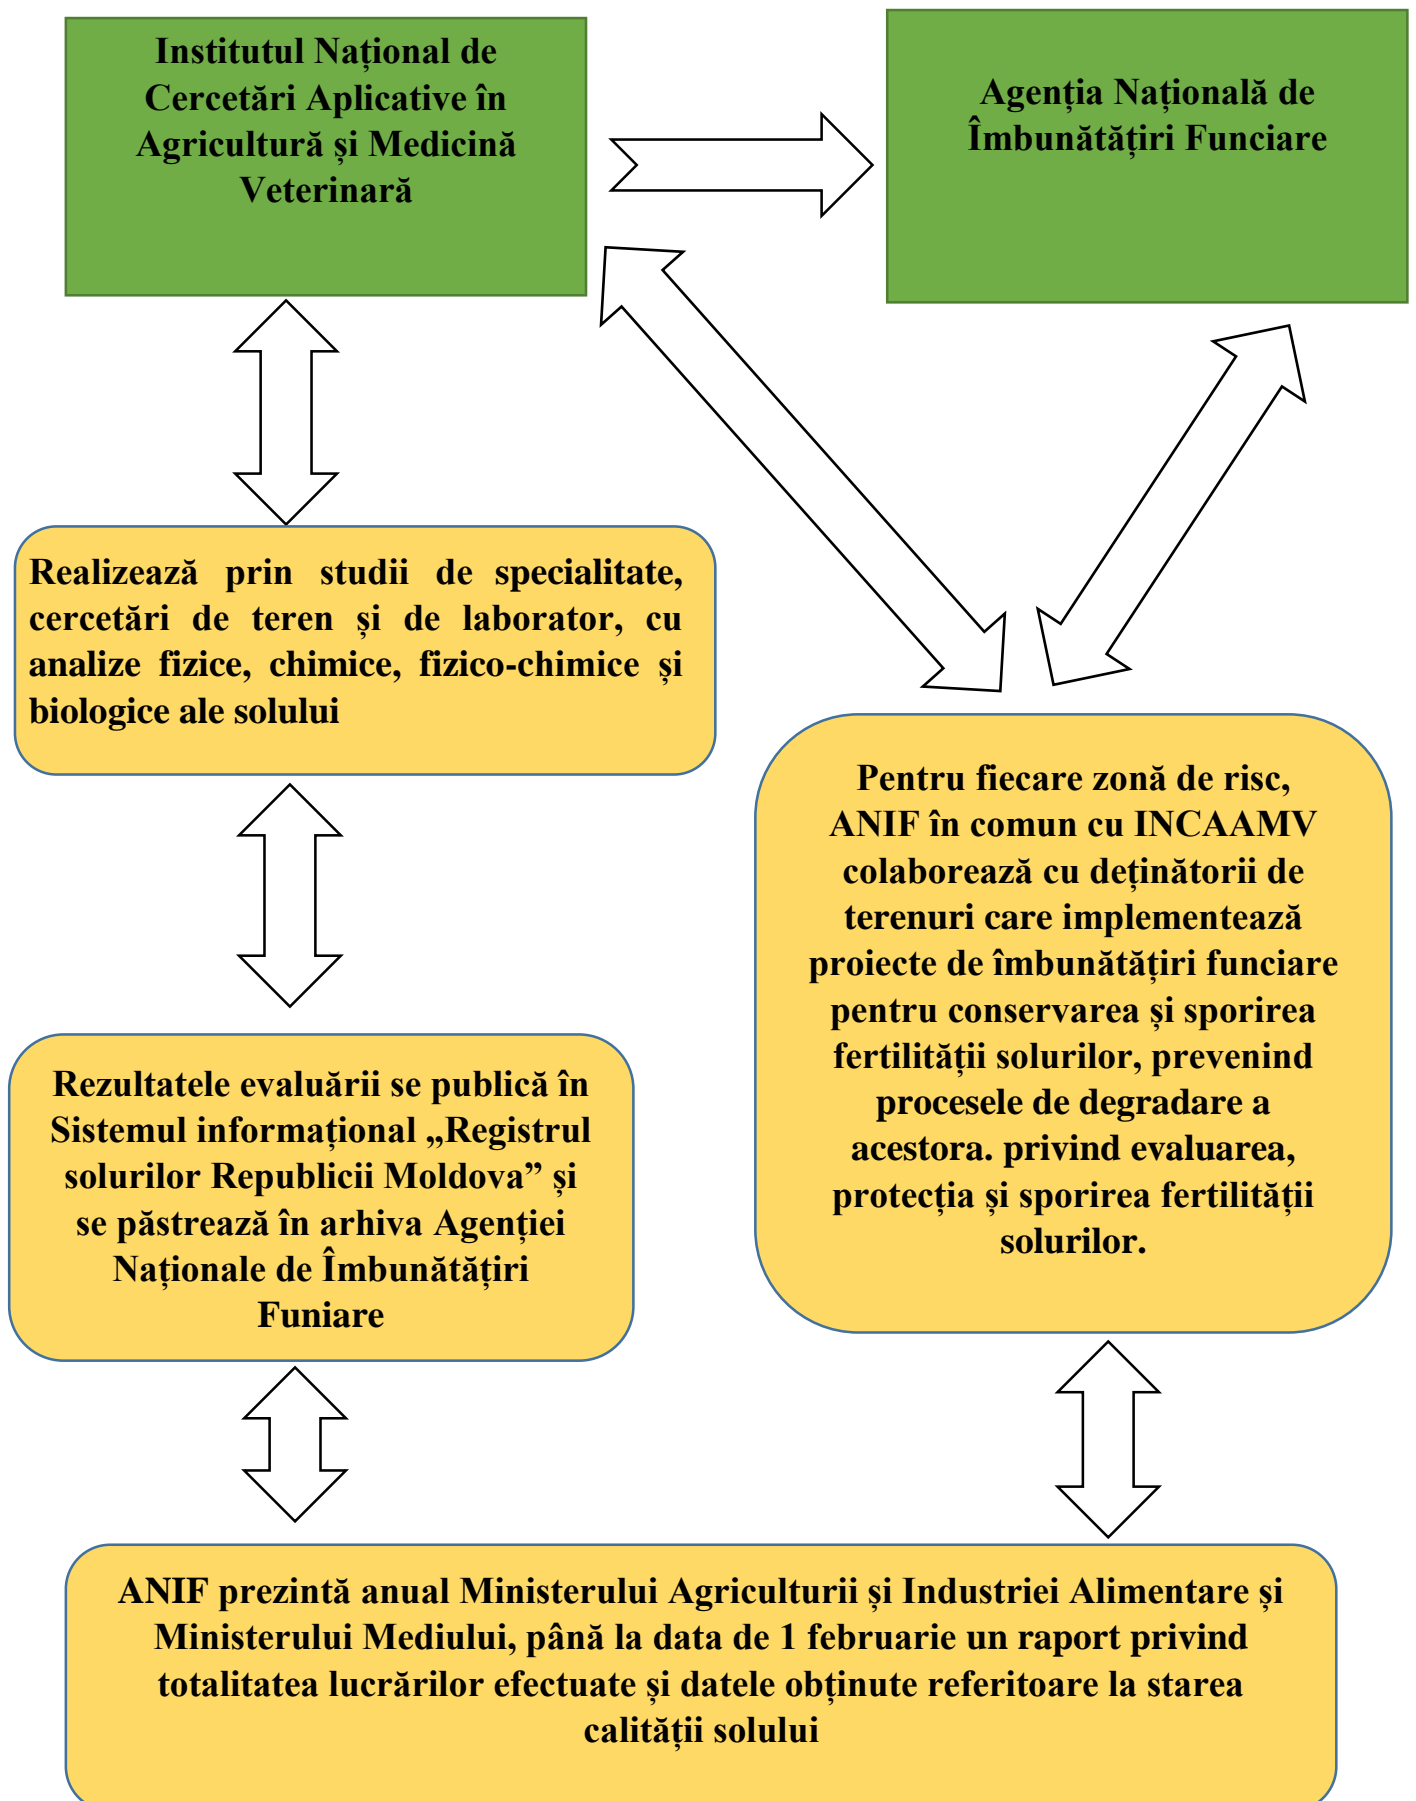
Institutul Naţional de Cercetări Aplicative în Agricultură şi Medicină Veterinară

Agenţia Naţională de Îmbunătăţiri Funciare

Realizează prin studii de specialitate, cercetări de teren şi de laborator, cu analize fizice, chimice, fizico-chimice şi biologice ale solului

Pentru fiecare zonă de risc, ANIF în comun cu INCAAMV colaborează cu deţinătorii de terenuri care implementează proiecte de îmbunătăţiri funciare pentru conservarea şi sporirea fertilităţii solurilor, prevenind procesele de degradare a acestora. privind evaluarea, protecţia şi sporirea fertilităţii solurilor.

Rezultatele evaluării se publică în Sistemul informaţional „Registrul solurilor Republicii Moldova” şi se păstrează în arhiva Agenţiei Naţionale de Îmbunătăţiri Funiare

ANIF prezintă anual Ministerului Agriculturii şi Industriei Alimentare şi Ministerului Mediului, până la data de 1 februarie un raport privind totalitatea lucrărilor efectuate şi datele obţinute referitoare la starea calităţii solului